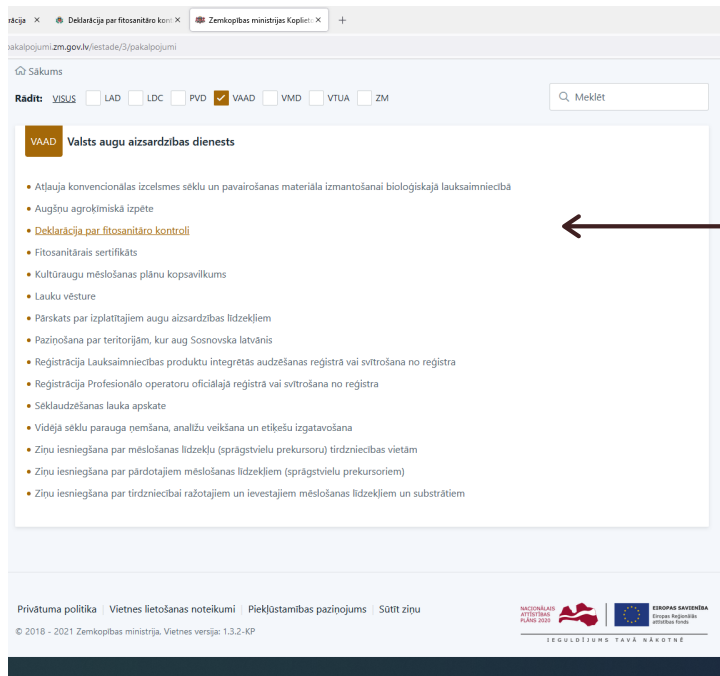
rācija × Deklarācija par fitosanitāro kon × Zemkopības ministrijas Koplietoš × +

pakalpojumi.zm.gov.lv/iestade/3/pakalpojumi

Sākums

Rādīt: VISUS LAD LDC PVD VAAD VMD VTUA ZM

Meklēt

VAAD Valsts augu aizsardzības dienests

• Atļauja konvencionālas izcelsmes sēklu un pavairošanas materiāla izmantošanai bioloģiskajā lauksaimniecībā
• Augšņu agroķīmiskā izpēte
• Deklarācija par fitosanitāro kontroli
• Fitosanitārais sertifikāts
• Kultūraugu mēslošanas plānu kopsavilkums
• Lauku vēsture
• Pārskats par izplatītajiem augu aizsardzības līdzekļiem
• Paziņošana par teritorijām, kur aug Sosnovska latvānis
• Reģistrācija Lauksaimniecības produktu integrētās audzēšanas reģistrā vai svītrošana no reģistra
• Reģistrācija Profesionālo operatoru oficiālajā reģistrā vai svītrošana no reģistra
• Sēklaudzēšanas lauka apskate
• Vidējā sēklu parauga ņemšana, analīžu veikšana un etiķešu izgatavošana
• Ziņu iesniegšana par mēslošanas līdzekļu (sprāgstvielu prekursoru) tirdzniecības vietām
• Ziņu iesniegšana par pārdotajiem mēslošanas līdzekļiem (sprāgstvielu prekursoriem)
• Ziņu iesniegšana par tirdzniecībai ražotajiem un ievestajiem mēslošanas līdzekļiem un substrātiem

Privātuma politika | Vietnes lietošanas noteikumi | Piekļūstamības paziņojums | Sūtīt ziņu

© 2018 - 2021 Zemkopības ministrija. Vietnes versija: 1.3.2-KP

NACIONĀLAIS ATTĪSTĪBAS PLĀNS 2020

EIROPAS SAVIENĪBA Eiropas Reģionālās attīstības fonds

IEGULDĪJUMS TAVĀ NĀKOTNĒ